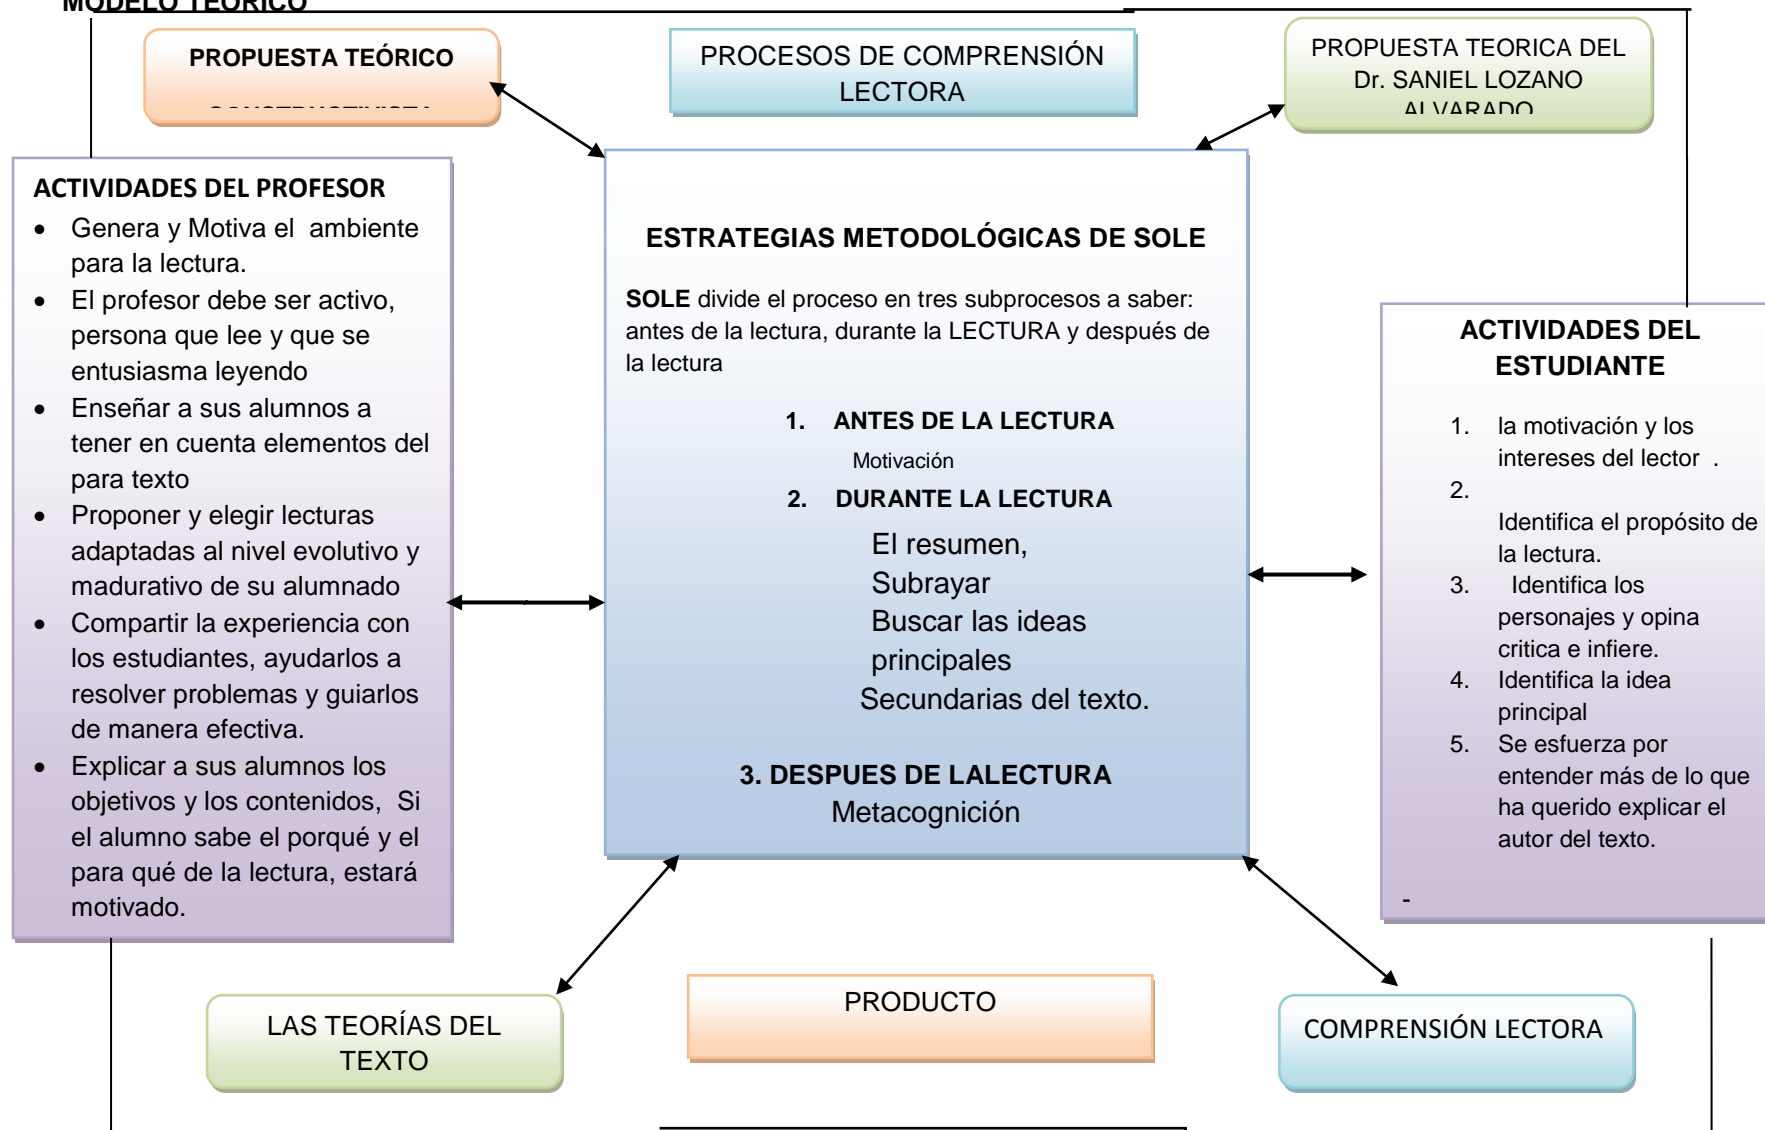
MODELO TEÓRICO

PROPUESTA TEÓRICO

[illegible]

PROCESOS DE COMPRENSIÓN LECTORA

PROPUESTA TEORICA DEL Dr. SANIEL LOZANO ALVARADO

ACTIVIDADES DEL PROFESOR

- Genera y Motiva el ambiente para la lectura.
- El profesor debe ser activo, persona que lee y que se entusiasma leyendo
- Enseñar a sus alumnos a tener en cuenta elementos del para texto
- Proponer y elegir lecturas adaptadas al nivel evolutivo y madurativo de su alumnado
- Compartir la experiencia con los estudiantes, ayudarlos a resolver problemas y guiarlos de manera efectiva.
- Explicar a sus alumnos los objetivos y los contenidos, Si el alumno sabe el porqué y el para qué de la lectura, estará motivado.

ESTRATEGIAS METODOLÓGICAS DE SOLE

SOLE divide el proceso en tres subprocesos a saber: antes de la lectura, durante la LECTURA y después de la lectura

1. ANTES DE LA LECTURA
Motivación
2. DURANTE LA LECTURA
El resumen,
Subrayar
Buscar las ideas principales
Secundarias del texto.

3. DESPUES DE LALECTURA
Metacognición

ACTIVIDADES DEL ESTUDIANTE

1. la motivación y los intereses del lector .
2. Identifica el propósito de la lectura.
3. Identifica los personajes y opina critica e infiere.
4. Identifica la idea principal
5. Se esfuerza por entender más de lo que ha querido explicar el autor del texto.

-

LAS TEORÍAS DEL TEXTO

PRODUCTO

COMPRENSIÓN LECTORA